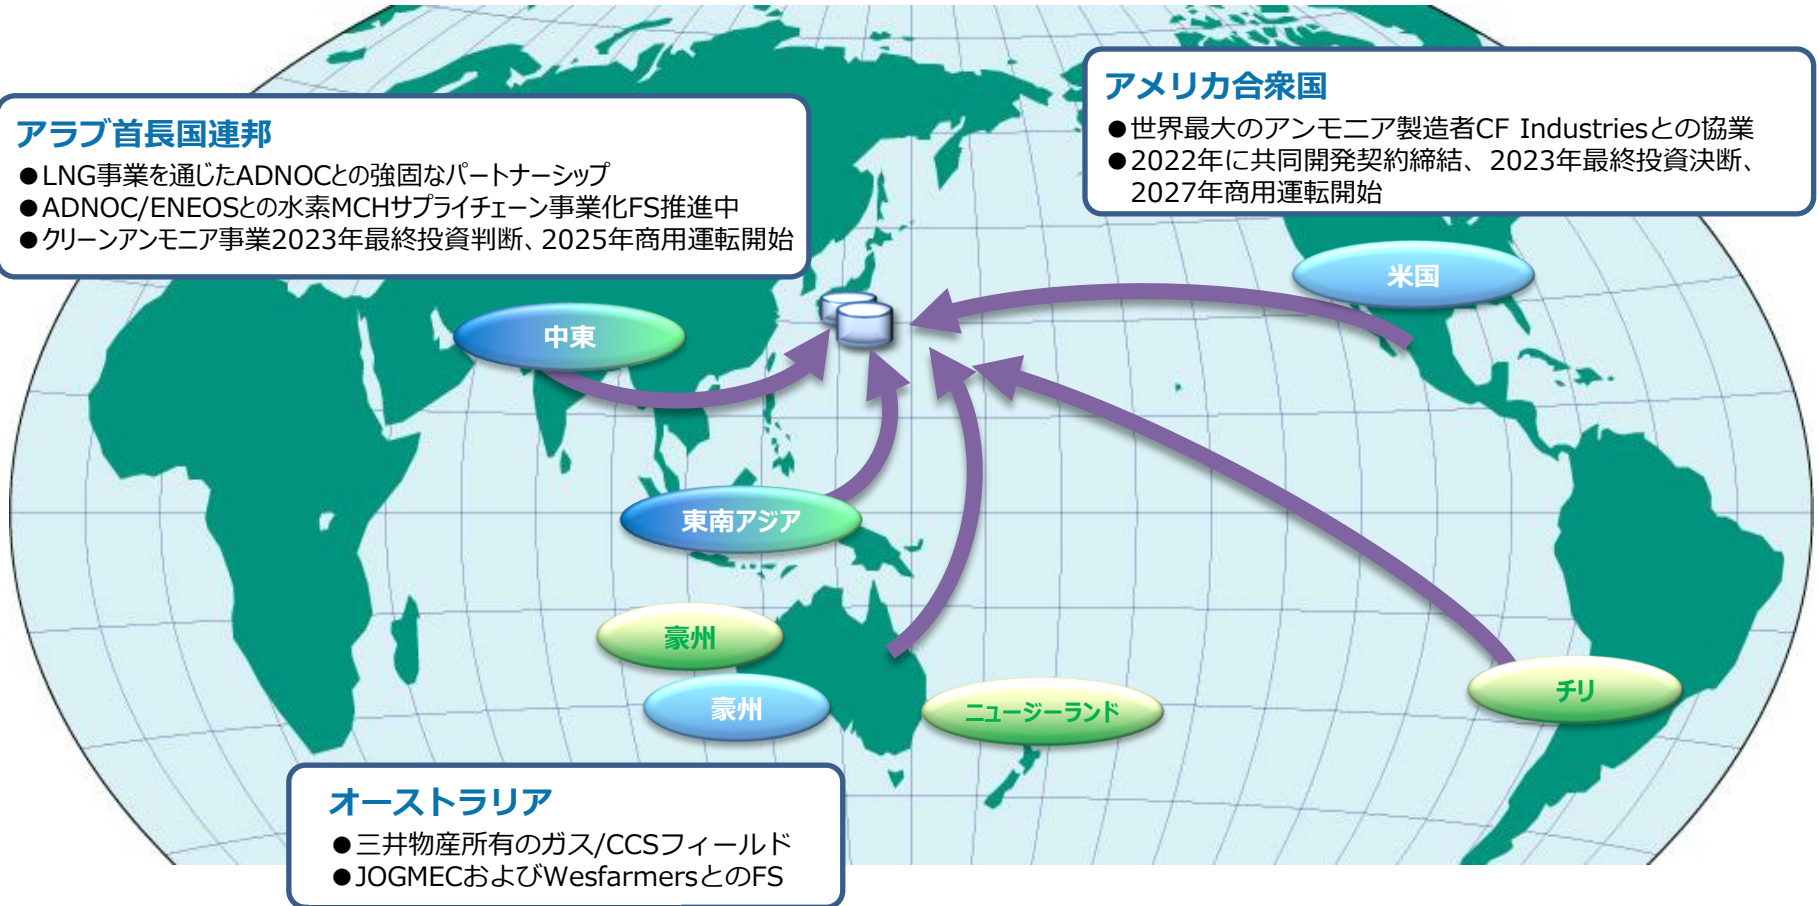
アラブ首長国連邦
●LNG事業を通じたADNOCとの強固なパートナーシップ
●ADNOC/ENEOSとの水素MCHサプライチェーン事業化FS推進中
●クリーンアンモニア事業2023年最終投資判断、2025年商用運転開始

アメリカ合衆国
●世界最大のアンモニア製造者CF Industriesとの協業
●2022年に共同開発契約締結、2023年最終投資決断、2027年商用運転開始

米国

中東

東南アジア

豪州

豪州

ニュージーランド

チリ

オーストラリア
●三井物産所有のガス/CCSフィールド
●JOGMECおよびWesfarmersとのFS